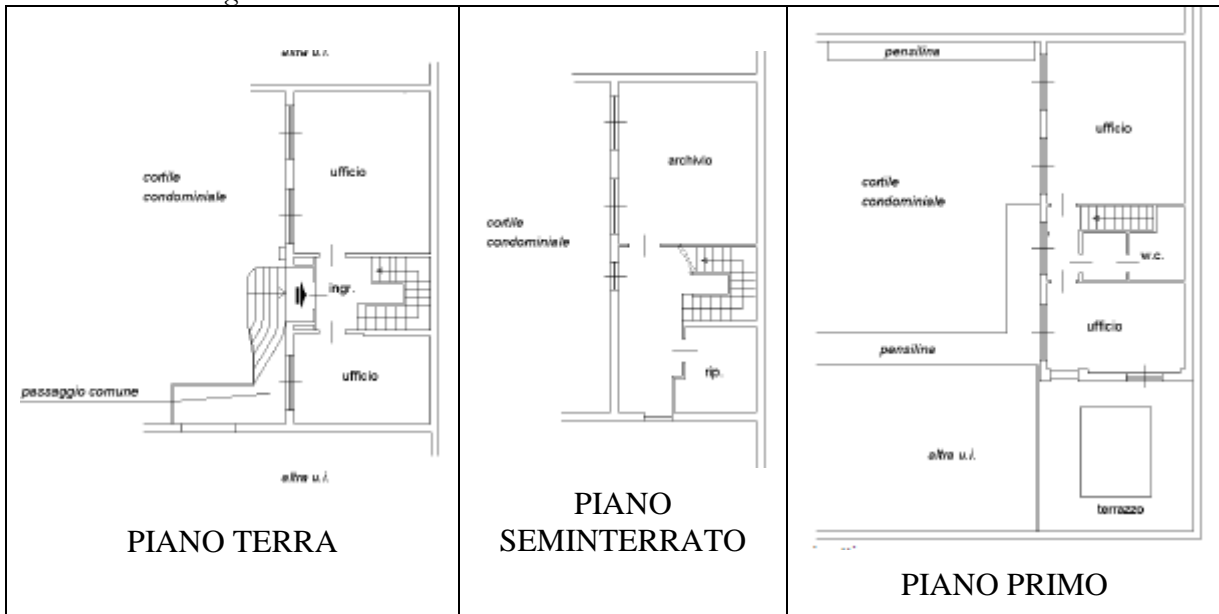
| altre u.i. ufficio cortile condominiale ingr. ufficio passaggio comune altre u.i. PIANO TERRA | archivio cortile condominiale rip. PIANO SEMINTERRATO | pensilina ufficio cortile condominiale w.c. ufficio pensiline altre u.i. terrazzo PIANO PRIMO |
|---|---|---|